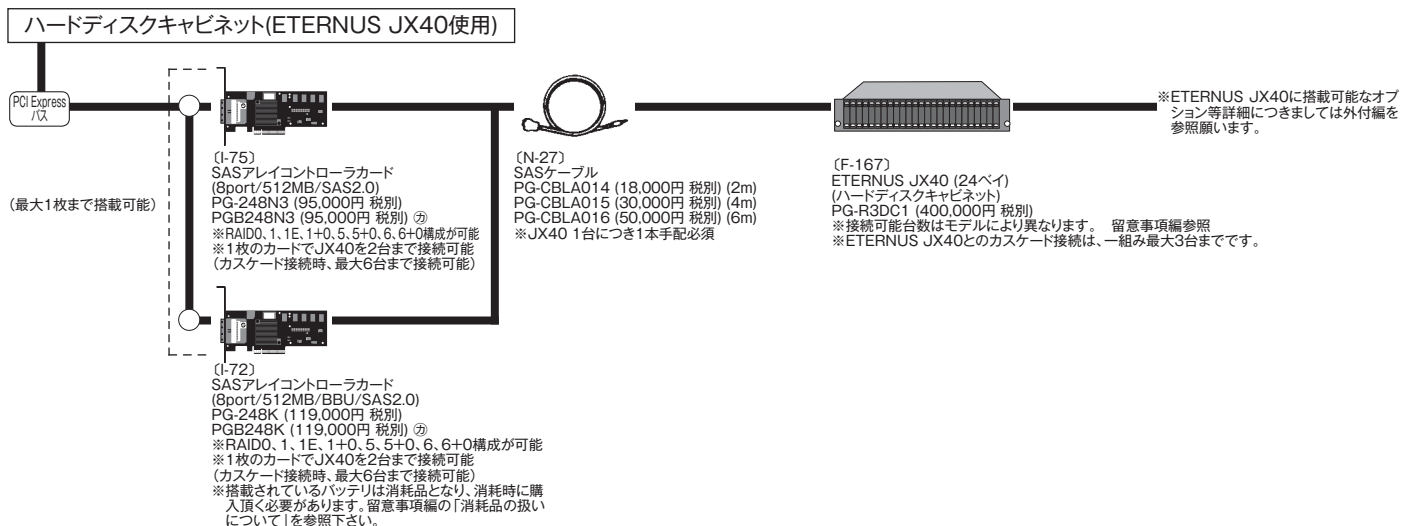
ハードディスクキャビネット(ETERNUS JX40使用)

PCI Express バス

(最大1枚まで搭載可能)

〔I-75〕
SASアレイコントローラカード
(8port/512MB/SAS2.0)
PG-248N3 (95,000円 税別)
PGB248N3 (95,000円 税別) ㋕
※RAID0、1、1E、1+0、5、5+0、6、6+0構成が可能
※1枚のカードでJX40を2台まで接続可能
(カスケード接続時、最大6台まで接続可能)

〔I-72〕
SASアレイコントローラカード
(8port/512MB/BBU/SAS2.0)
PG-248K (119,000円 税別)
PGB248K (119,000円 税別) ㋕
※RAID0、1、1E、1+0、5、5+0、6、6+0構成が可能
※1枚のカードでJX40を2台まで接続可能
(カスケード接続時、最大6台まで接続可能)
※搭載されているバッテリは消耗品となり、消耗時に購入頂く必要があります。留意事項編の「消耗品の扱いについて」を参照下さい。

〔N-27〕
SASケーブル
PG-CBLA014 (18,000円 税別) (2m)
PG-CBLA015 (30,000円 税別) (4m)
PG-CBLA016 (50,000円 税別) (6m)
※JX40 1台につき1本手配必須

〔F-167〕
ETERNUS JX40 (24ベイ)
(ハードディスクキャビネット)
PG-R3DC1 (400,000円 税別)
※接続可能台数はモデルにより異なります。 留意事項編参照
※ETERNUS JX40とのカスケード接続は、一組み最大3台までです。

※ETERNUS JX40に搭載可能なオプション等詳細につきましては外付編を参照願います。